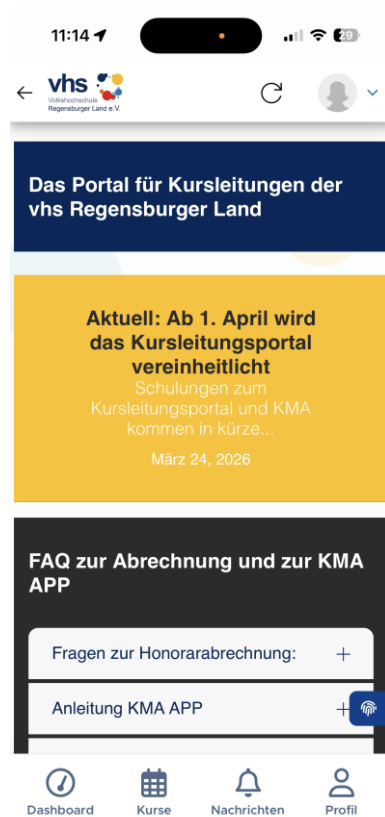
11:14

29

vhs
Volkshochschule
Regensburger Land e.V.

Das Portal für Kursleitungen der vhs Regensburger Land

Aktuell: Ab 1. April wird das Kursleitungsportal vereinheitlicht
Schulungen zum Kursleitungsportal und KMA kommen in kürze...
März 24, 2026

FAQ zur Abrechnung und zur KMA APP

Fragen zur Honorarabrechnung: +

Anleitung KMA APP +

Dashboard Kurse Nachrichten Profil